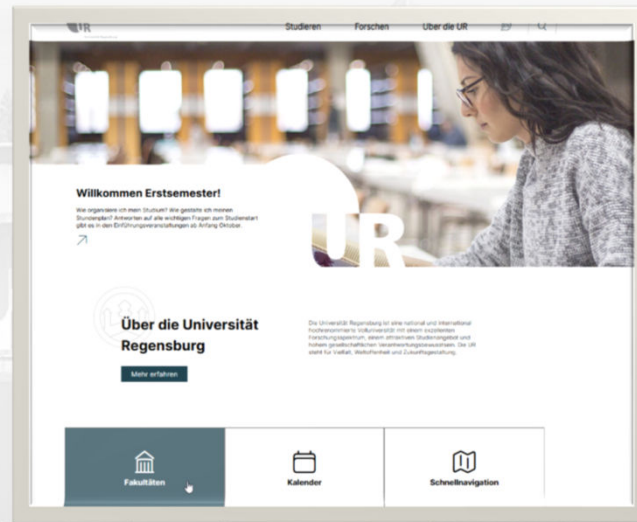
UR

Studieren Forschen Über die UR

Willkommen Erstsemester!

Wie organisiere ich mein Studium? Wie gestalte ich meinen Stundenplan? Antworten auf alle wichtigen Fragen zum Studienstart gibt es in den Einführungsveranstaltungen ab Anfang Oktober.

UR

Über die Universität Regensburg

Mehr erfahren

Die Universität Regensburg ist eine national und international hochrenommierte Volluniversität mit einem exzellenten Forschungsspektrum, einem attraktiven Studienangebot und hohem gesellschaftlichen Verantwortungsbewusstsein. Die UR steht für Vielfalt, Weltoffenheit und Zukunftsgestaltung.

Fakultäten

Kalender

Schnellnavigation